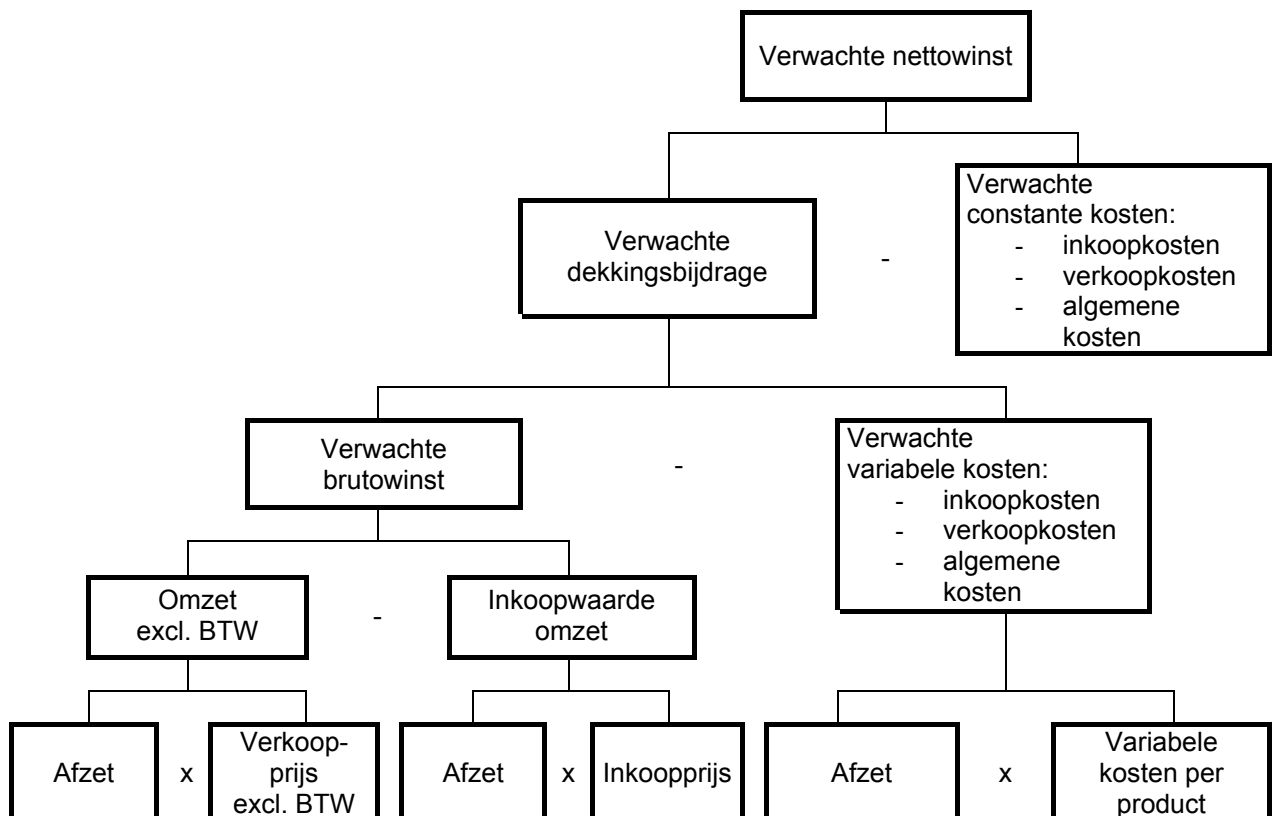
Verwachte nettowinst

Verwachte dekkingsbijdrage

-

Verwachte constante kosten:
- inkoopkosten
- verkoopkosten
- algemene kosten

Verwachte brutowinst

-

Verwachte variabele kosten:
- inkoopkosten
- verkoopkosten
- algemene kosten

Omzet excl. BTW

-

Inkoopwaarde omzet

Afzet

x

Verkoopprijs excl. BTW

Afzet

x

Inkoopprijs

Afzet

x

Variabele kosten per product